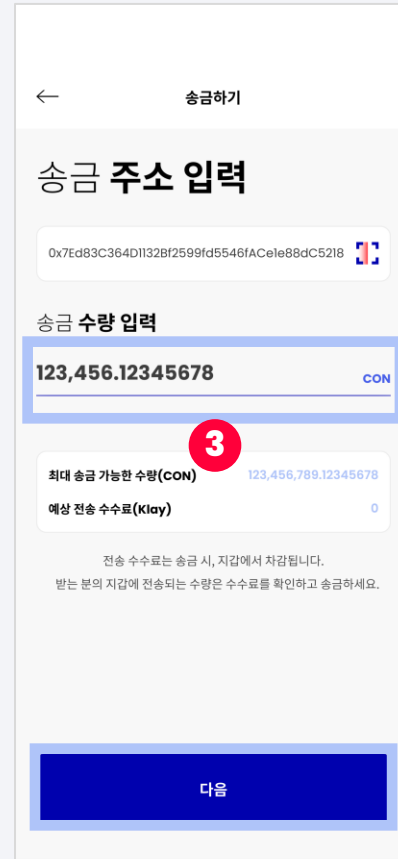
송금하기

송금 주소 입력

0x7Ed83C364D1132Bf2599fd5546fACe1e88dC5218

송금 수량 입력

123,456.12345678

CON

3

최대 송금 가능한 수량(CON) 123,456,789.12345678

예상 전송 수수료(Klay) 0

전송 수수료는 송금 시, 지갑에서 차감됩니다.
받는 분의 지갑에 전송되는 수량은 수수료를 확인하고 송금하세요.

다음